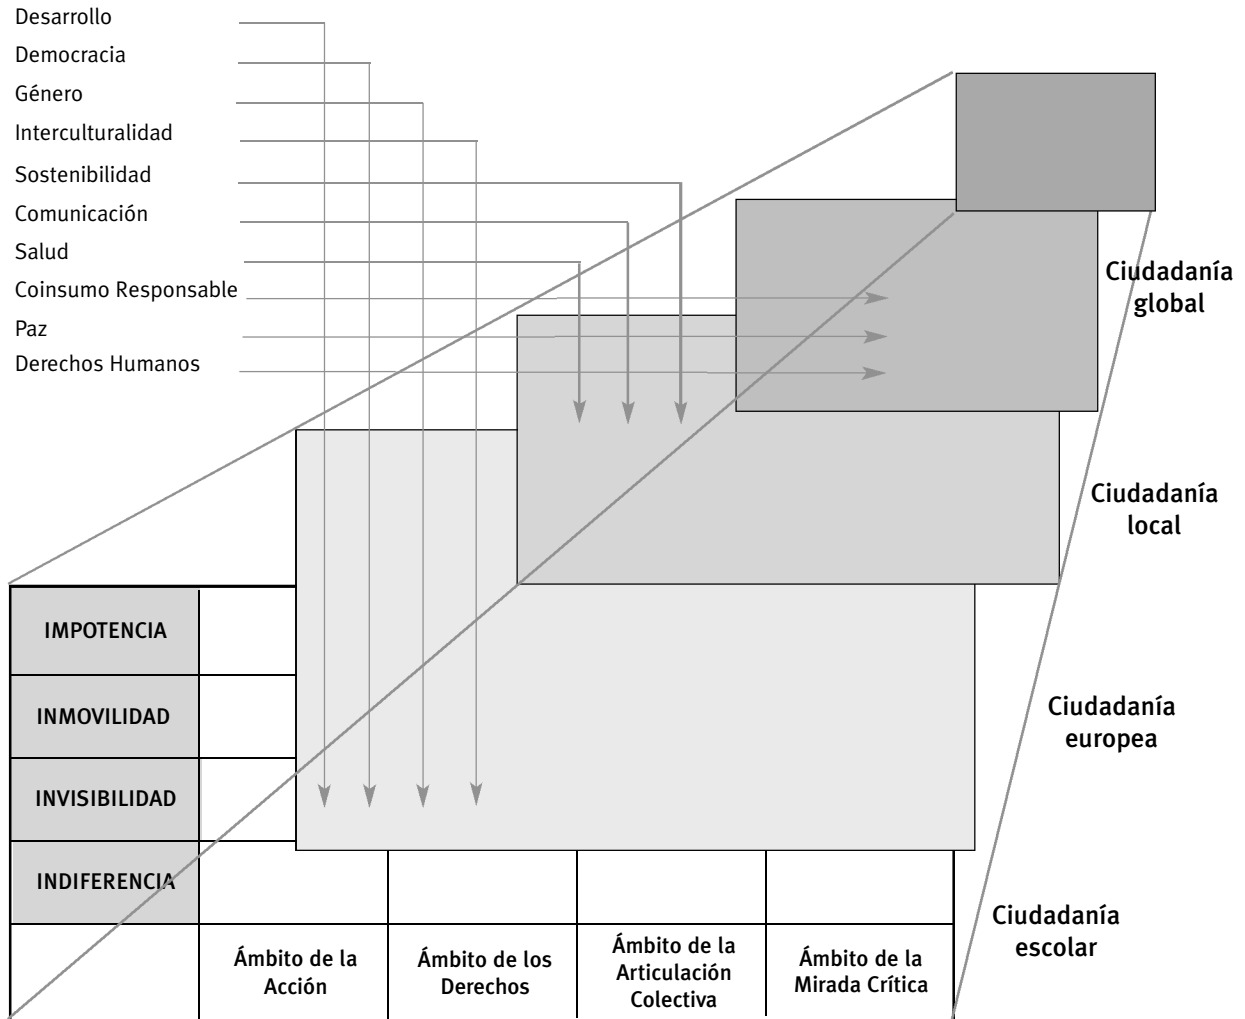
Desarrollo
Democracia
Género
Interculturalidad
Sostenibilidad
Comunicación
Salud
Coinsumo Responsable
Paz
Derechos Humanos

Ciudadanía global

Ciudadanía local

Ciudadanía europea

Ciudadanía escolar

IMPOTENCIA
INMOVILIDAD
INVISIBILIDAD
INDIFERENCIA

Ámbito de la Acción
Ámbito de los Derechos
Ámbito de la Articulación Colectiva
Ámbito de la Mirada Crítica